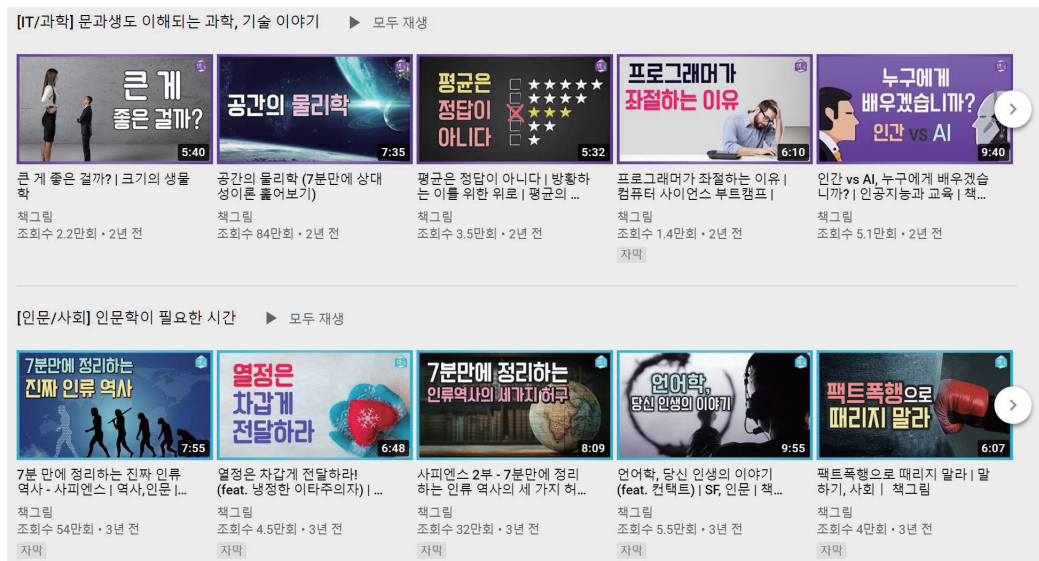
[IT/과학] 문과생도 이해되는 과학, 기술 이야기 ▶ 모두 재생

큰 게 좋은 걸까?
5:40
큰 게 좋은 걸까? | 크기의 생물학
책그림
조회수 2.2만회 • 2년 전

공간의 물리학
7:35
공간의 물리학 (7분만에 상대성이론 훑어보기)
책그림
조회수 84만회 • 2년 전

평균은 정답이 아니다
5:32
평균은 정답이 아니다 | 방황하는 이를 위한 위로 | 평균의 ...
책그림
조회수 3.5만회 • 2년 전

프로그래머가 좌절하는 이유
6:10
프로그래머가 좌절하는 이유 | 컴퓨터 사이언스 부트캠프 |
책그림
조회수 1.4만회 • 2년 전
자막

누구에게 배우겠습니까? 인간 vs AI
9:40
인간 vs AI, 누구에게 배우겠습니까? | 인공지능과 교육 | 책...
책그림
조회수 5.1만회 • 2년 전

[인문/사회] 인문학이 필요한 시간 ▶ 모두 재생

7분만에 정리하는 진짜 인류 역사
7:55
7분 만에 정리하는 진짜 인류 역사 - 사피엔스 | 역사,인문 |...
책그림
조회수 54만회 • 3년 전
자막

열정은 차갑게 전달하라
6:48
열정은 차갑게 전달하라! (feat. 냉정한 이타주의자) | ...
책그림
조회수 4.5만회 • 3년 전
자막

7분만에 정리하는 인류역사의 세가지 허구
8:09
사피엔스 2부 - 7분만에 정리하는 인류 역사의 세 가지 허...
책그림
조회수 32만회 • 3년 전
자막

언어학, 당신 인생의 이야기
9:55
언어학, 당신 인생의 이야기 (feat. 컨택트) | SF, 인문 | 책...
책그림
조회수 5.5만회 • 3년 전
자막

팩트폭행으로 때리지 말라
6:07
팩트폭행으로 때리지 말라 | 말하기, 사회 | 책그림
책그림
조회수 4만회 • 3년 전
자막